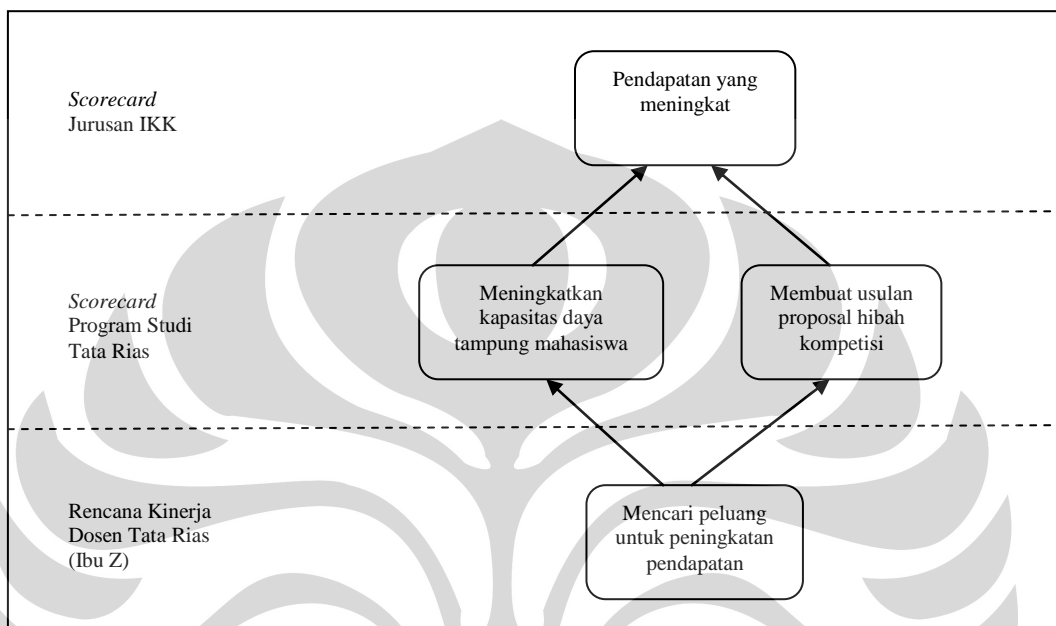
Scorecard
Jurusan IKK

Pendapatan yang meningkat

Scorecard
Program Studi
Tata Rias

Meningkatkan kapasitas daya tampung mahasiswa

Membuat usulan proposal hibah kompetisi

Rencana Kinerja
Dosen Tata Rias
(Ibu Z)

Mencari peluang untuk peningkatan pendapatan